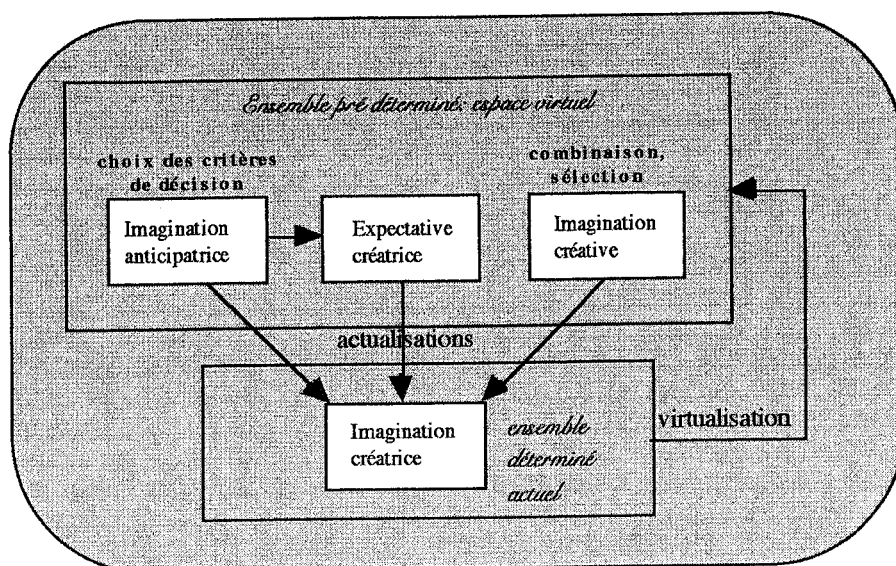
Ensemble pré déterminé: espace virtuel

choix des critères de décision

combinaison, sélection

Imagination anticipatrice

Expectative créatrice

Imagination créative

actualisations

Imagination créatrice

ensemble déterminé actuel

virtualisation